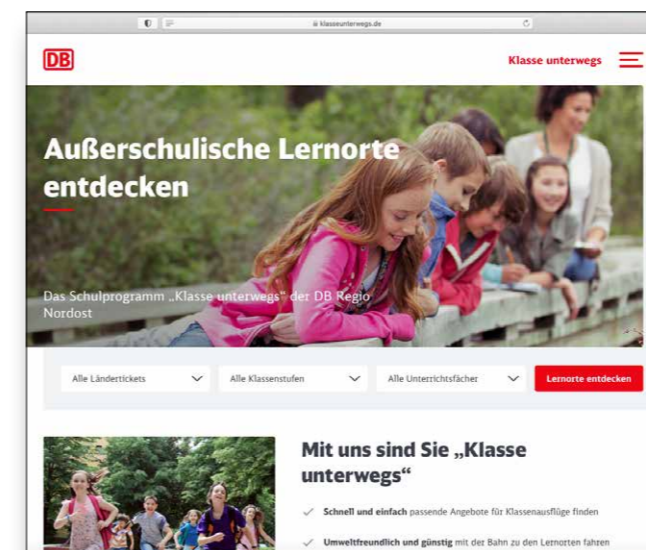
klasseunterwegs.de

DB

Klasse unterwegs

Außerschulische Lernorte entdecken

Das Schulprogramm „Klasse unterwegs" der DB Regio Nordost

Alle Ländertickets

Alle Klassenstufen

Alle Unterrichtsfächer

Lernorte entdecken

Mit uns sind Sie „Klasse unterwegs"

Schnell und einfach passende Angebote für Klassenausflüge finden

Umweltfreundlich und günstig mit der Bahn zu den Lernorten fahren